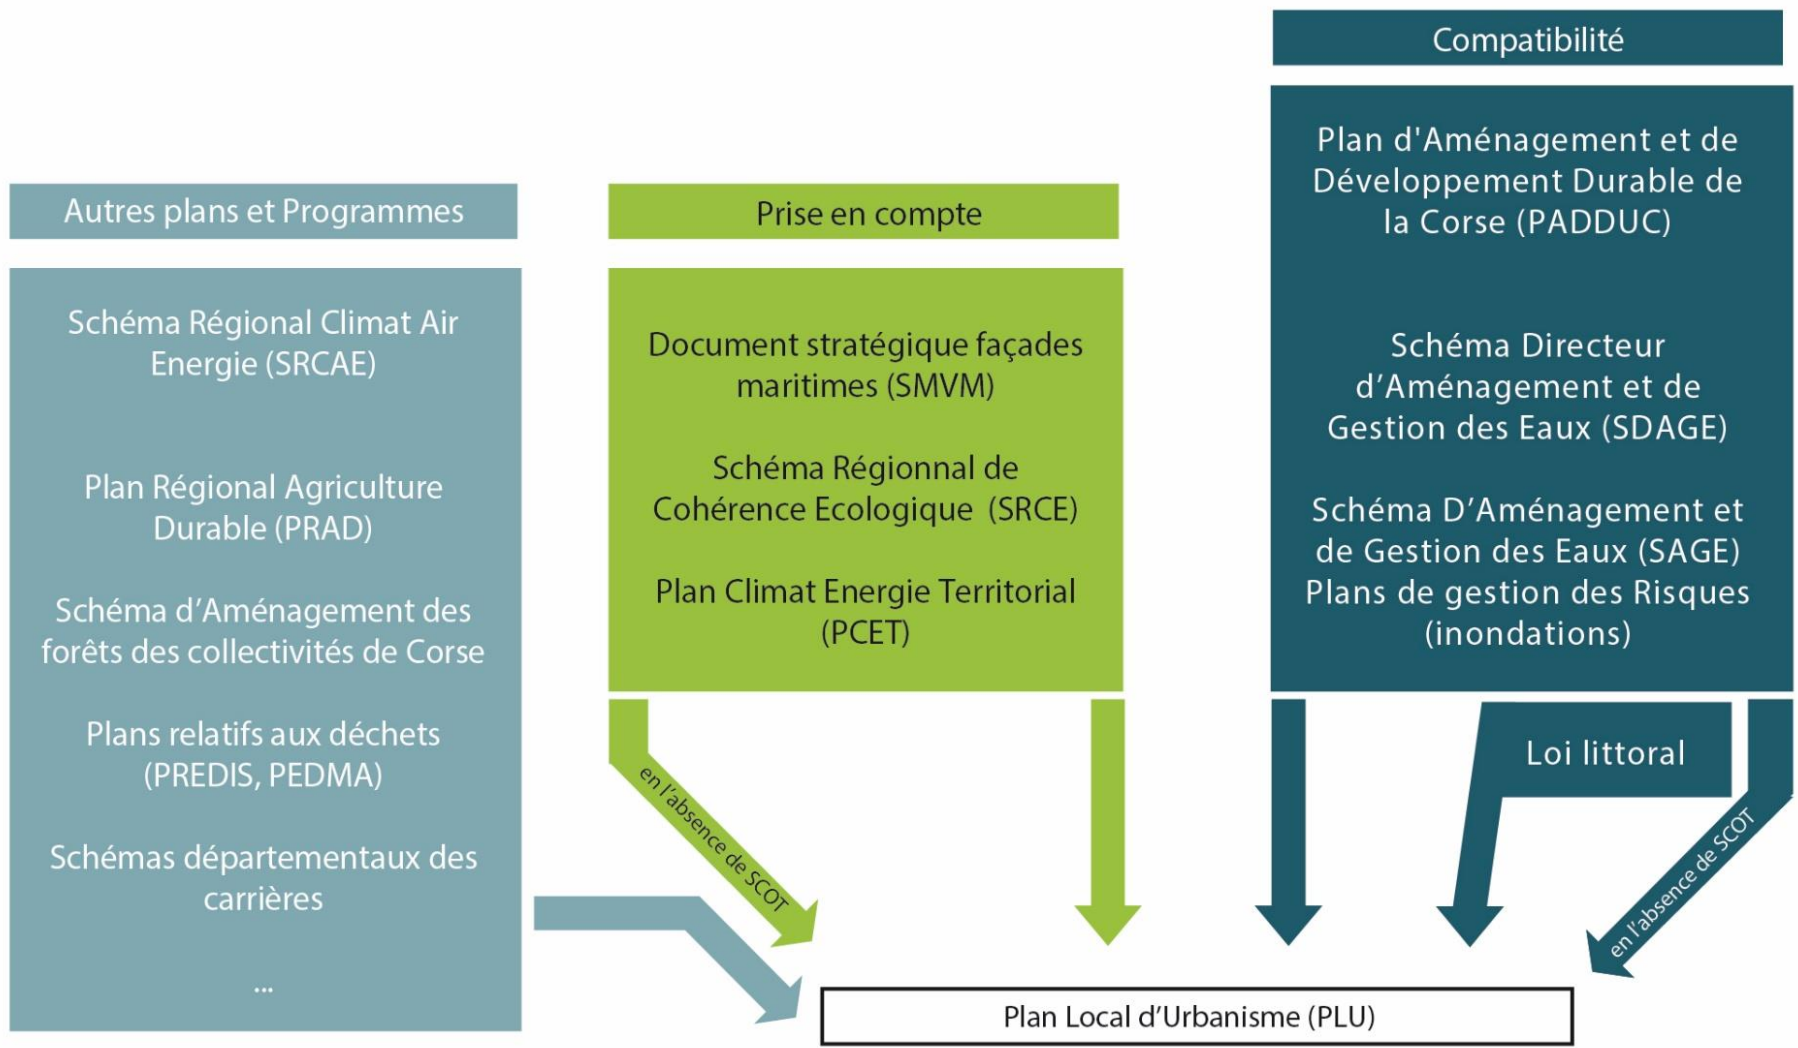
Compatibilité

Autres plans et Programmes

Prise en compte

Plan d'Aménagement et de Développement Durable de la Corse (PADDUC)

Schéma Régional Climat Air Energie (SRCAE)

Plan Régional Agriculture Durable (PRAD)

Schéma d'Aménagement des forêts des collectivités de Corse

Plans relatifs aux déchets (PREDIS, PEDMA)

Schémas départementaux des carrières

...

Document stratégique façades maritimes (SMVM)

Schéma Régionnal de Cohérence Ecologique (SRCE)

Plan Climat Energie Territorial (PCET)

Schéma Directeur d'Aménagement et de Gestion des Eaux (SDAGE)

Schéma D'Aménagement et de Gestion des Eaux (SAGE)

Plans de gestion des Risques (inondations)

Loi littoral

en l'absence de SCOT

en l'absence de SCOT

Plan Local d'Urbanisme (PLU)